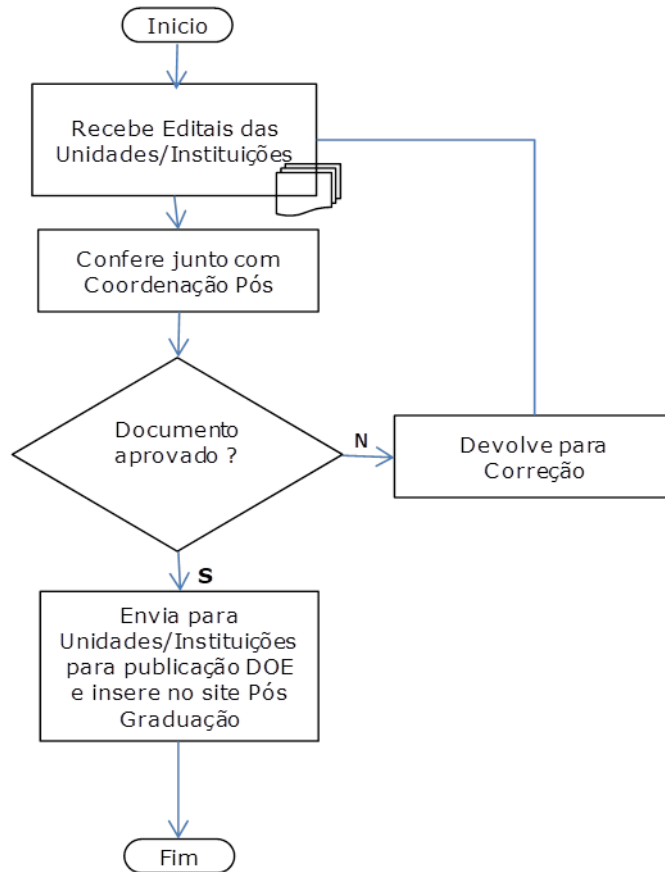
Inicio

Recebe Editais das Unidades/Instituições

Confere junto com Coordenação Pós

Documento aprovado ?

N

Devolve para Correção

S

Envia para Unidades/Instituições para publicação DOE e insere no site Pós Graduação

Fim